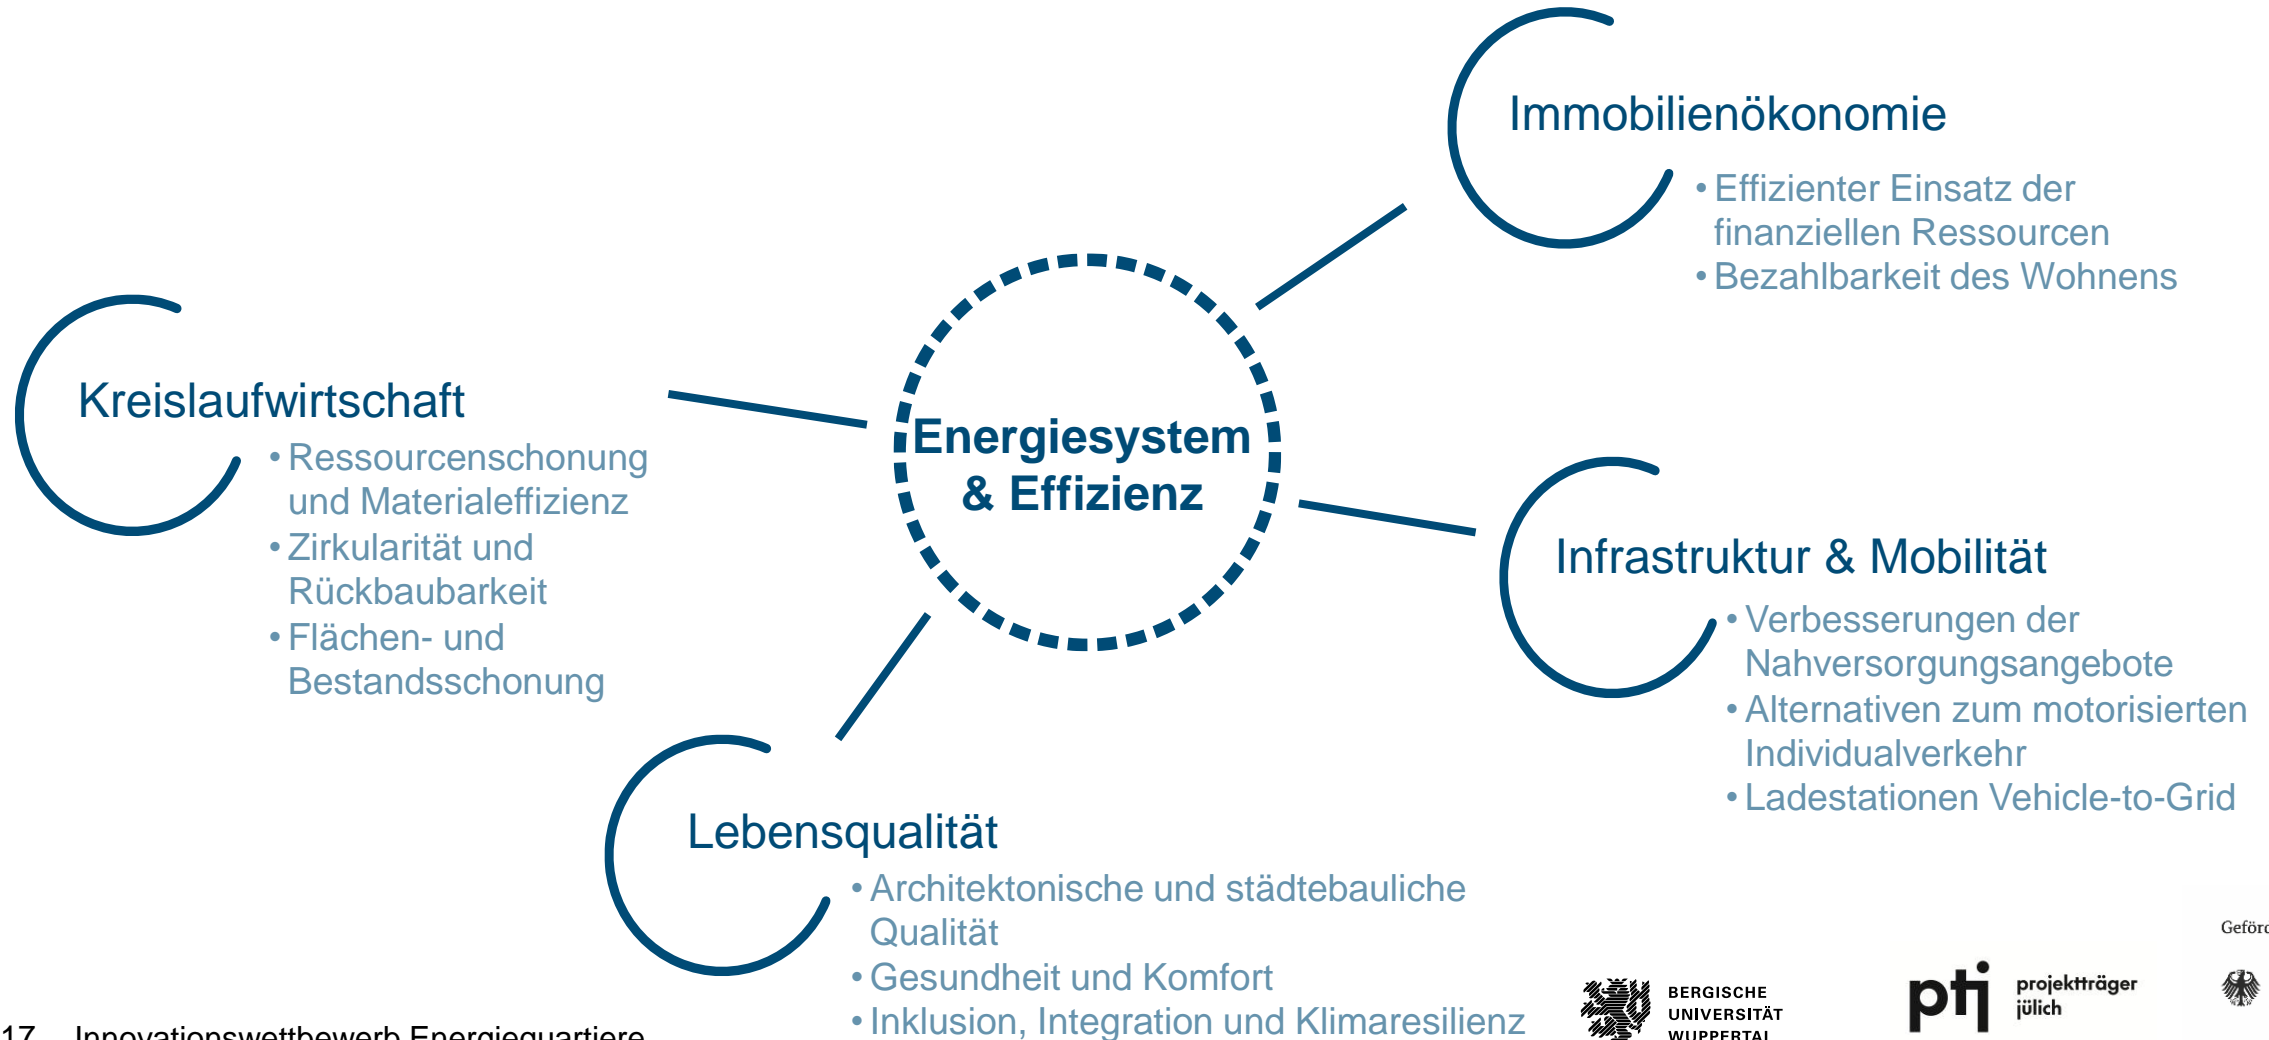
Immobilienökonomie
• Effizienter Einsatz der finanziellen Ressourcen
• Bezahlbarkeit des Wohnens

Kreislaufwirtschaft
• Ressourcenschonung und Materialeffizienz
• Zirkularität und Rückbaubarkeit
• Flächen- und Bestandsschonung

Energiesystem & Effizienz

Infrastruktur & Mobilität
• Verbesserungen der Nahversorgungsangebote
• Alternativen zum motorisierten Individualverkehr
• Ladestationen Vehicle-to-Grid

Lebensqualität
• Architektonische und städtebauliche Qualität
• Gesundheit und Komfort
• Inklusion, Integration und Klimaresilienz

17 Innovationswettbewerb Energiequartiere

BERGISCHE UNIVERSITÄT WUPPERTAL

ptj projektträger jülich

Geförd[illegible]